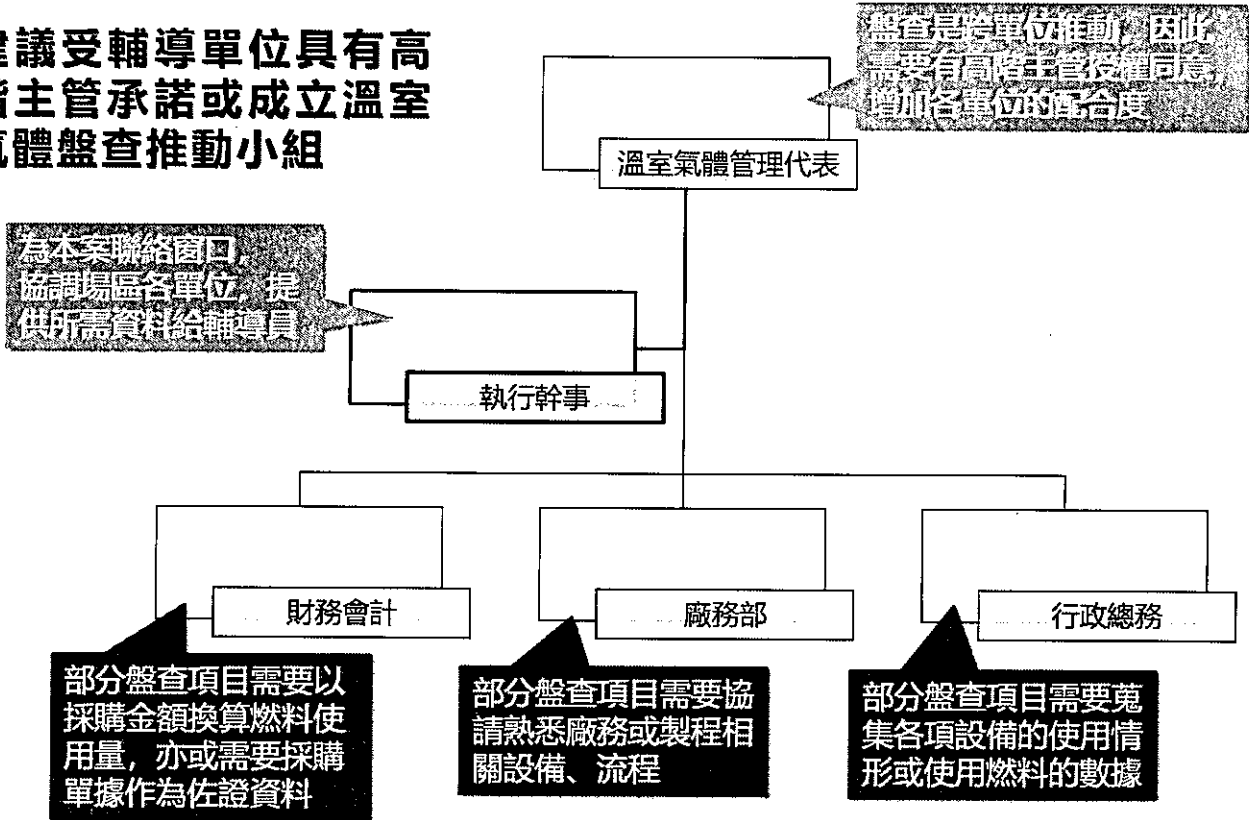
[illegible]議受輔導單位具有高
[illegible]主管承諾或成立溫室
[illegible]體盤查推動小組

盤查是跨單位推動，因此，需要有高階主管授權同意，增加各單位的配合度

溫室氣體管理代表

為本案聯絡窗口，協調場區各單位，提供所需資料給輔導員

執行幹事

財務會計

廠務部

行政總務

部分盤查項目需要以採購金額換算燃料使用量，亦或需要採購單據作為佐證資料

部分盤查項目需要協請熟悉廠務或製程相關設備、流程

部分盤查項目需要蒐集各項設備的使用情形或使用燃料的數據